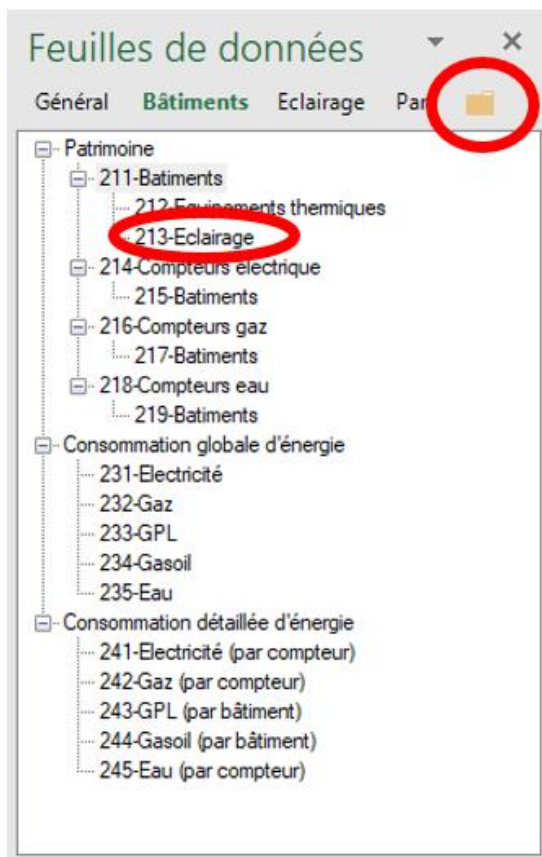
Feuilles de données

Général Bâtiments Eclairage Par

Patrimoine
211-Batiments
212-Equipements thermiques
213-Eclairage
214-Compteurs électrique
215-Batiments
216-Compteurs gaz
217-Batiments
218-Compteurs eau
219-Batiments
Consommation globale d'énergie
231-Electricité
232-Gaz
233-GPL
234-Gasoil
235-Eau
Consommation détaillée d'énergie
241-Electricité (par compteur)
242-Gaz (par compteur)
243-GPL (par bâtiment)
244-Gasoil (par bâtiment)
245-Eau (par compteur)